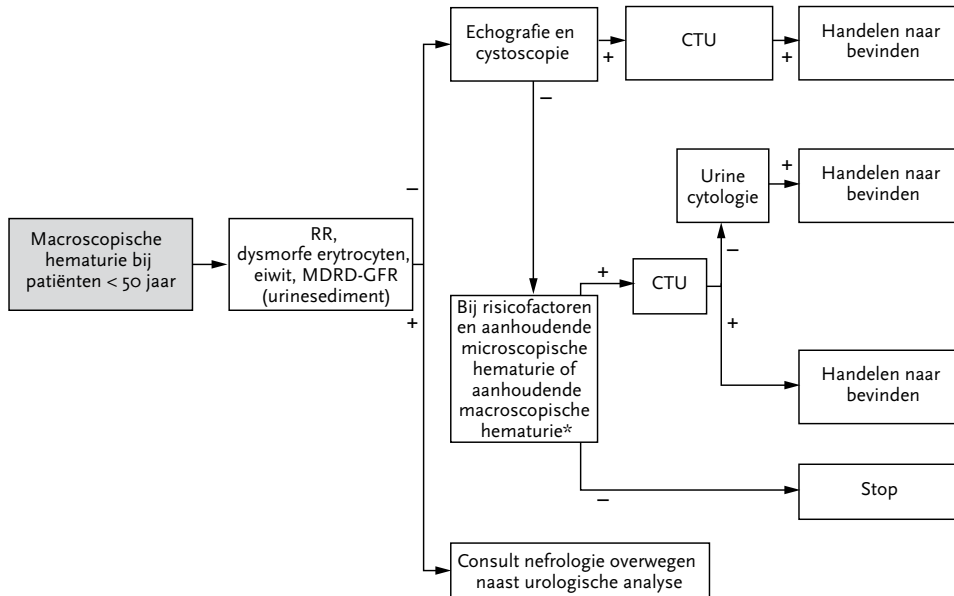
Macroscopische hematurie bij patiënten < 50 jaar

RR, dysmorfe erytrocyten, eiwit, MDRD-GFR (urinesediment)

–

Echografie en cystoscopie

+

CTU

+

Handelen naar bevinden

–

Bij risicofactoren en aanhoudende microscopische hematurie of aanhoudende macroscopische hematurie*

+

CTU

–

Urine cytologie

+

Handelen naar bevinden

+

Handelen naar bevinden

–

Stop

+

Consult nefrologie overwegen naast urologische analyse